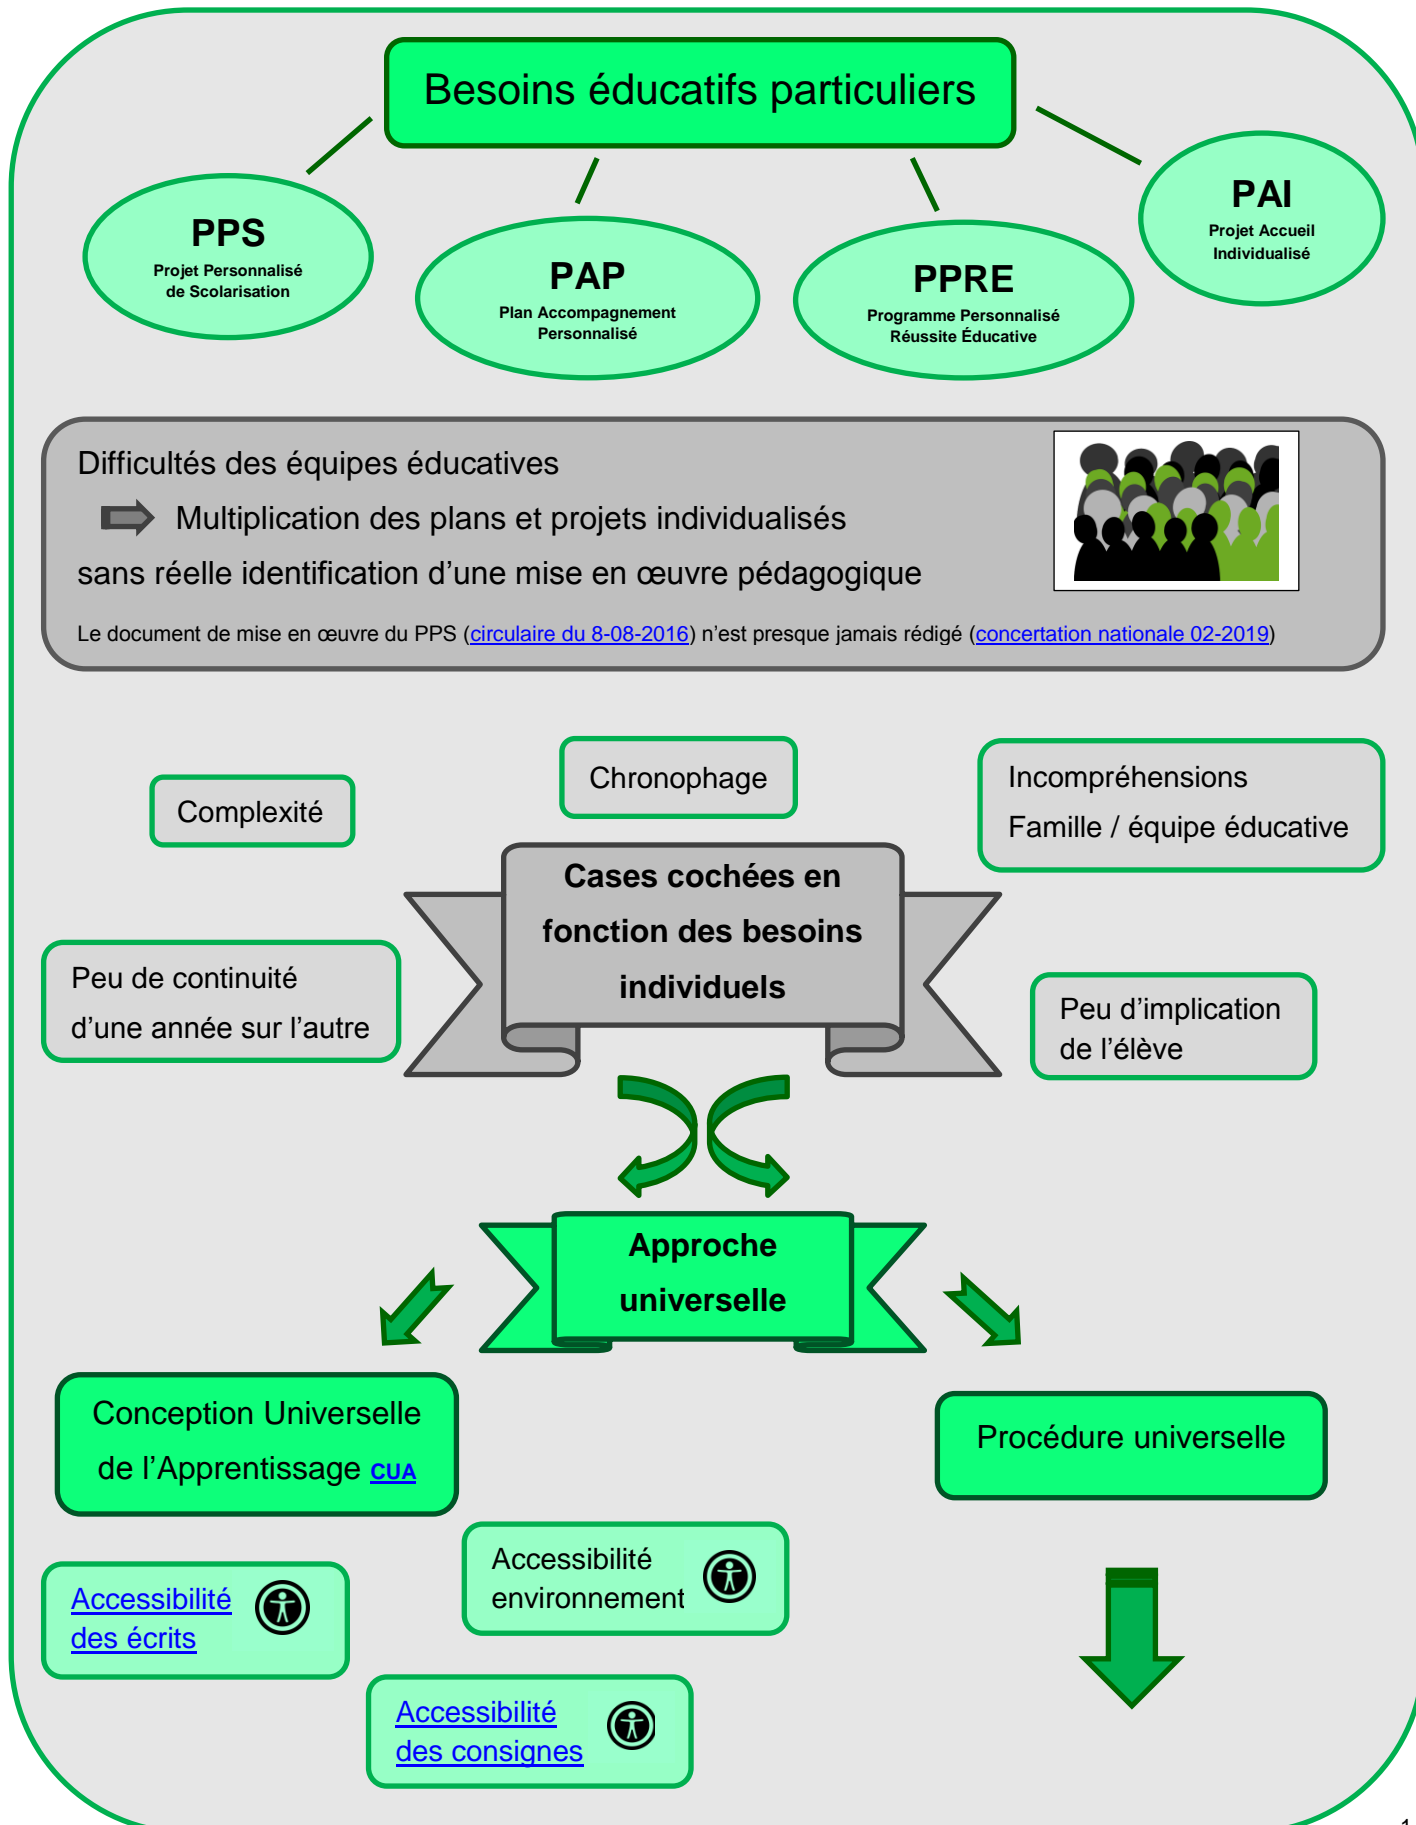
Besoins éducatifs particuliers

PPS
Projet Personnalisé de Scolarisation

PAP
Plan Accompagnement Personnalisé

PPRE
Programme Personnalisé Réussite Éducative

PAI
Projet Accueil Individualisé

Difficultés des équipes éducatives

Multiplication des plans et projets individualisés sans réelle identification d'une mise en œuvre pédagogique

Le document de mise en œuvre du PPS (circulaire du 8-08-2016) n'est presque jamais rédigé (concertation nationale 02-2019)

Complexité

Chronophage

Incompréhensions
Famille / équipe éducative

Cases cochées en fonction des besoins individuels

Peu de continuité d'une année sur l'autre

Peu d'implication de l'élève

Approche universelle

Conception Universelle de l'Apprentissage CUA

Procédure universelle

Accessibilité environnement

Accessibilité des écrits

Accessibilité des consignes